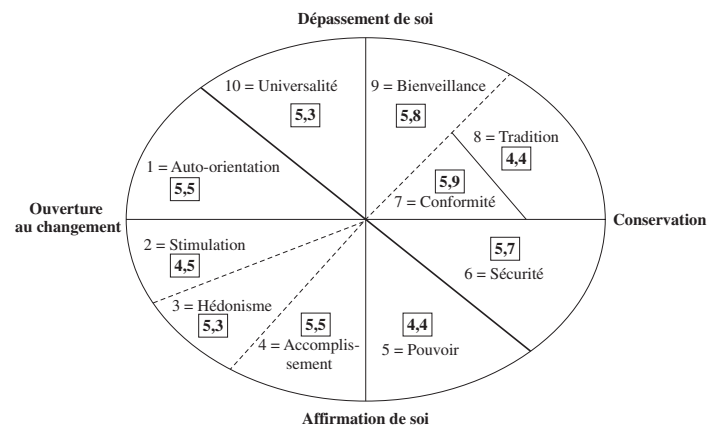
Dépassement de soi

10 = Universalité
5,3

9 = Bienveillance
5,8

8 = Tradition
4,4

1 = Auto-orientation
5,5

5,9
7 = Conformité

Ouverture au changement

Conservation

2 = Stimulation
4,5

5,7
6 = Sécurité

3 = Hédonisme
5,3

5,5
4 = Accomplissement

4,4
5 = Pouvoir

Affirmation de soi